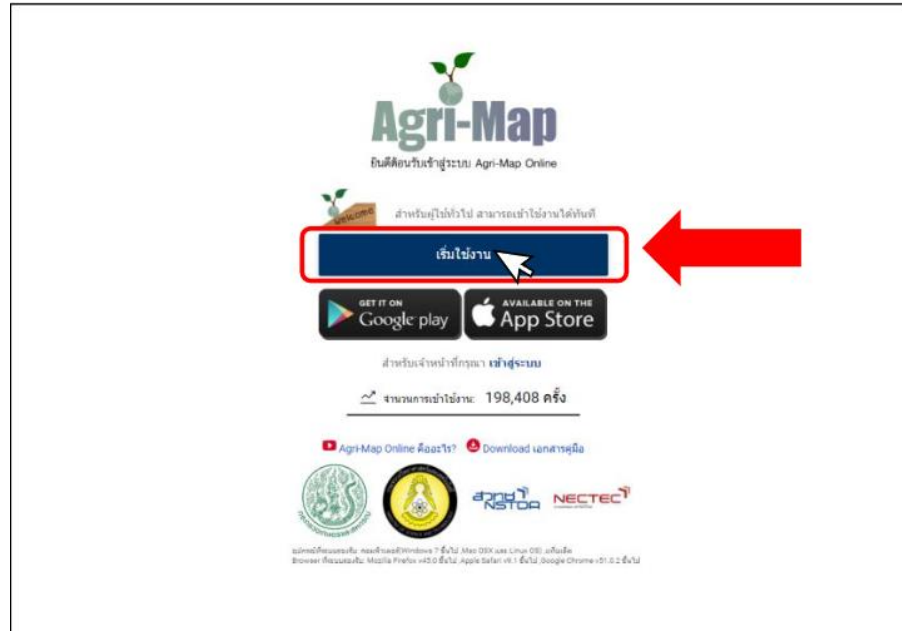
Agri-Map

ยินดีต้อนรับเข้าสู่ระบบ Agri-Map Online

welcome

สำหรับผู้ใช้ทั่วไป สามารถเข้าใช้งานได้ทันที

เริ่มใช้งาน

GET IT ON Google play

AVAILABLE ON THE App Store

สำหรับเจ้าหน้าที่กรุณา เข้าสู่ระบบ

จำนวนการเข้าใช้งาน: 198,408 ครั้ง

Agri-Map Online คืออะไร? Download เอกสารคู่มือ

สวทช NSTDA NECTEC

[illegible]